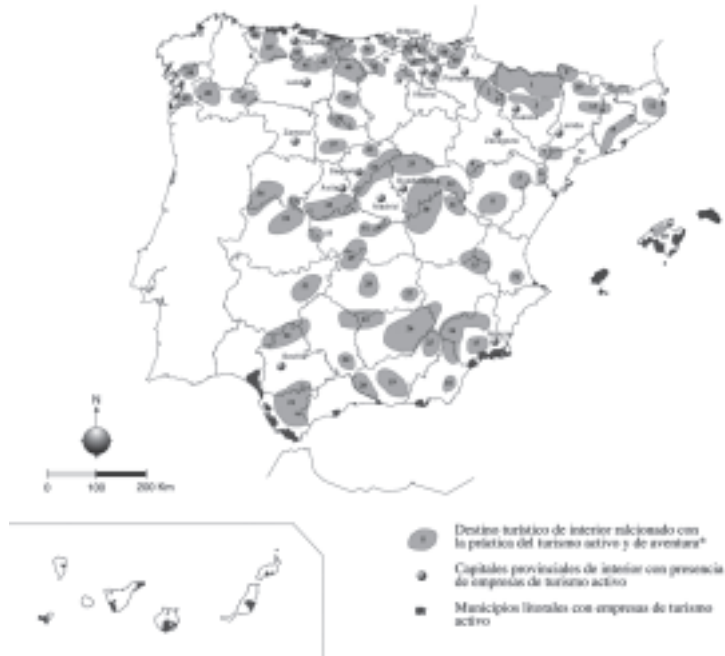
N

0 100 200 Km

Destino turístico de interior relacionado con la práctica del turismo activo y de aventura*

Capitales provinciales de interior con presencia de empresas de turismo activo

Municipios litorales con empresas de turismo activo